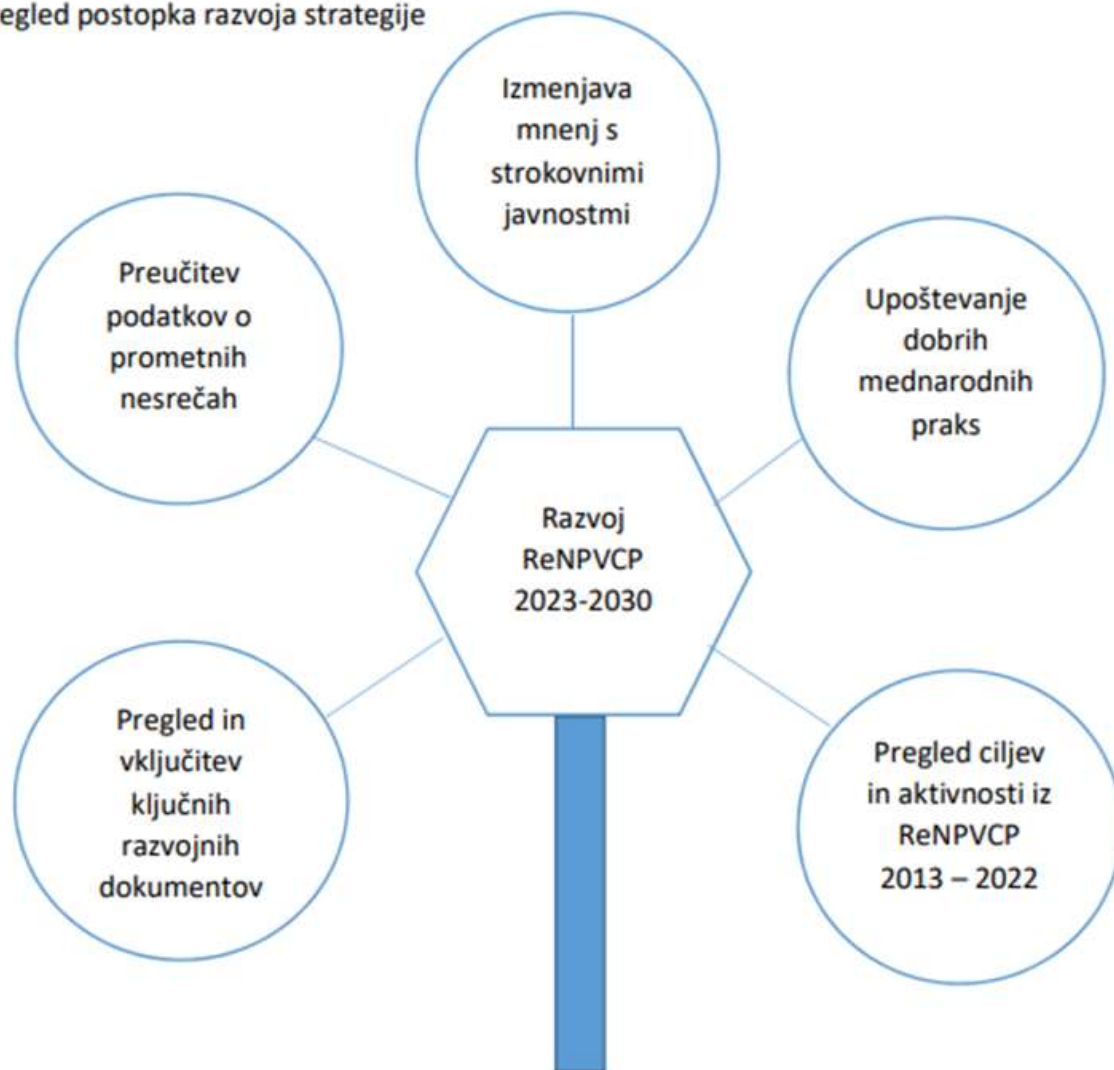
egled postopka razvoja strategije

Izmenjava mnenj s strokovnimi javnostmi

Preučitev podatkov o prometnih nesrečah

Upoštevanje dobrih mednarodnih praks

Razvoj ReNPVCP 2023-2030

Pregled in vključitev ključnih razvojnih dokumentov

Pregled ciljev in aktivnosti iz ReNPVCP 2013 – 2022